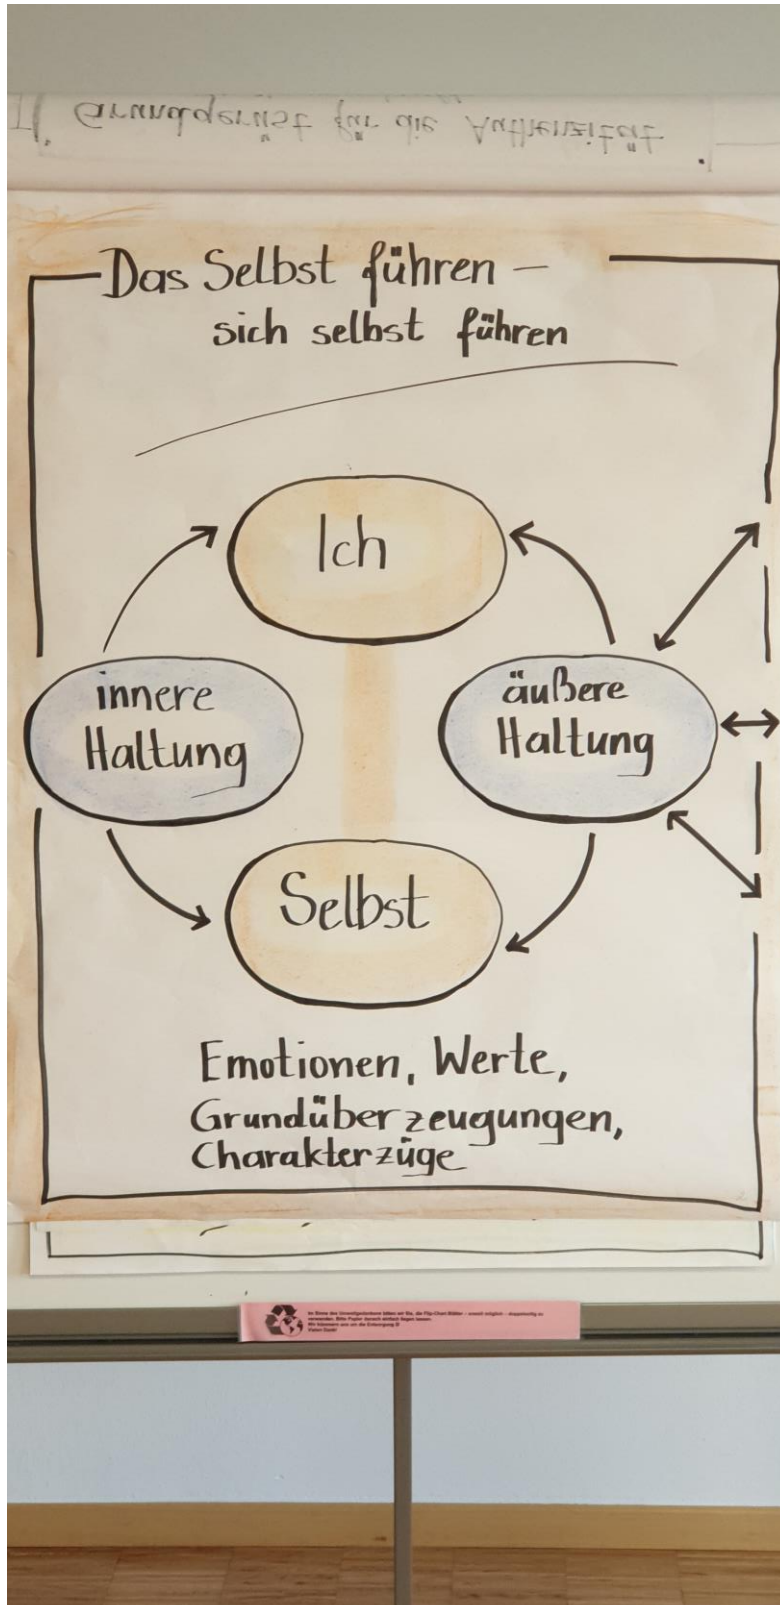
Grundsätze für die Authentizität

Das Selbst führen –
sich selbst führen

Ich

innere Haltung

äußere Haltung

Selbst

Emotionen, Werte, Grundüberzeugungen, Charakterzüge

Im Sinne des Umweltgedankens bitten wir Sie, die Flip-Chart Blätter – soweit möglich – doppelseitig zu verwenden. Bitte Papier danach einfach liegen lassen. Wir kümmern uns um die Entsorgung. Vielen Dank!